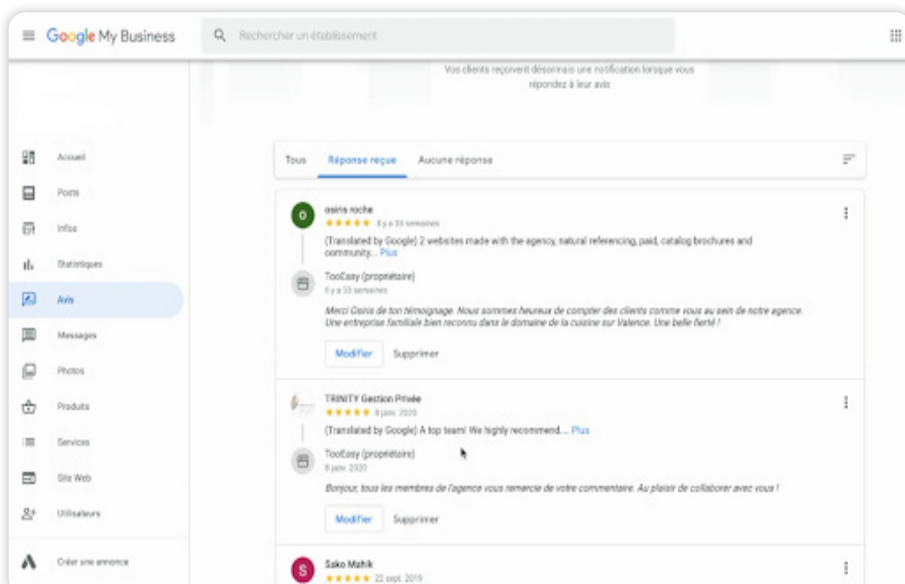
Google My Business

Rechercher un établissement

Vos clients reçoivent désormais une notification lorsque vous répondez à leur avis

Accueil
Posts
Infos
Statistiques
Avis
Messages
Photos
Produits
Services
Site Web
Utilisateurs
Créer une annonce

Tous
Réponse reçue
Aucune réponse

O
osiris roche
★★★★★ Il y a 33 semaines
(Translated by Google) 2 websites made with the agency, natural referencing, paid, catalog brochures and community... Plus

TooEasy (propriétaire)
Il y a 33 semaines
Merci Osiris de ton témoignage. Nous sommes heureux de compter des clients comme vous au sein de notre agence. Une entreprise familiale bien reconnu dans le domaine de la cuisine sur Valence. Une belle fierté !

Modifier
Supprimer

TRINITY Gestion Privée
★★★★★ 8 janv. 2020
(Translated by Google) A top team! We highly recommend... Plus

TooEasy (propriétaire)
8 janv. 2020
Bonjour, tous les membres de l'agence vous remercie de votre commentaire. Au plaisir de collaborer avec vous !

Modifier
Supprimer

S
Sako Mahik
★★★★★ 22 sept. 2019